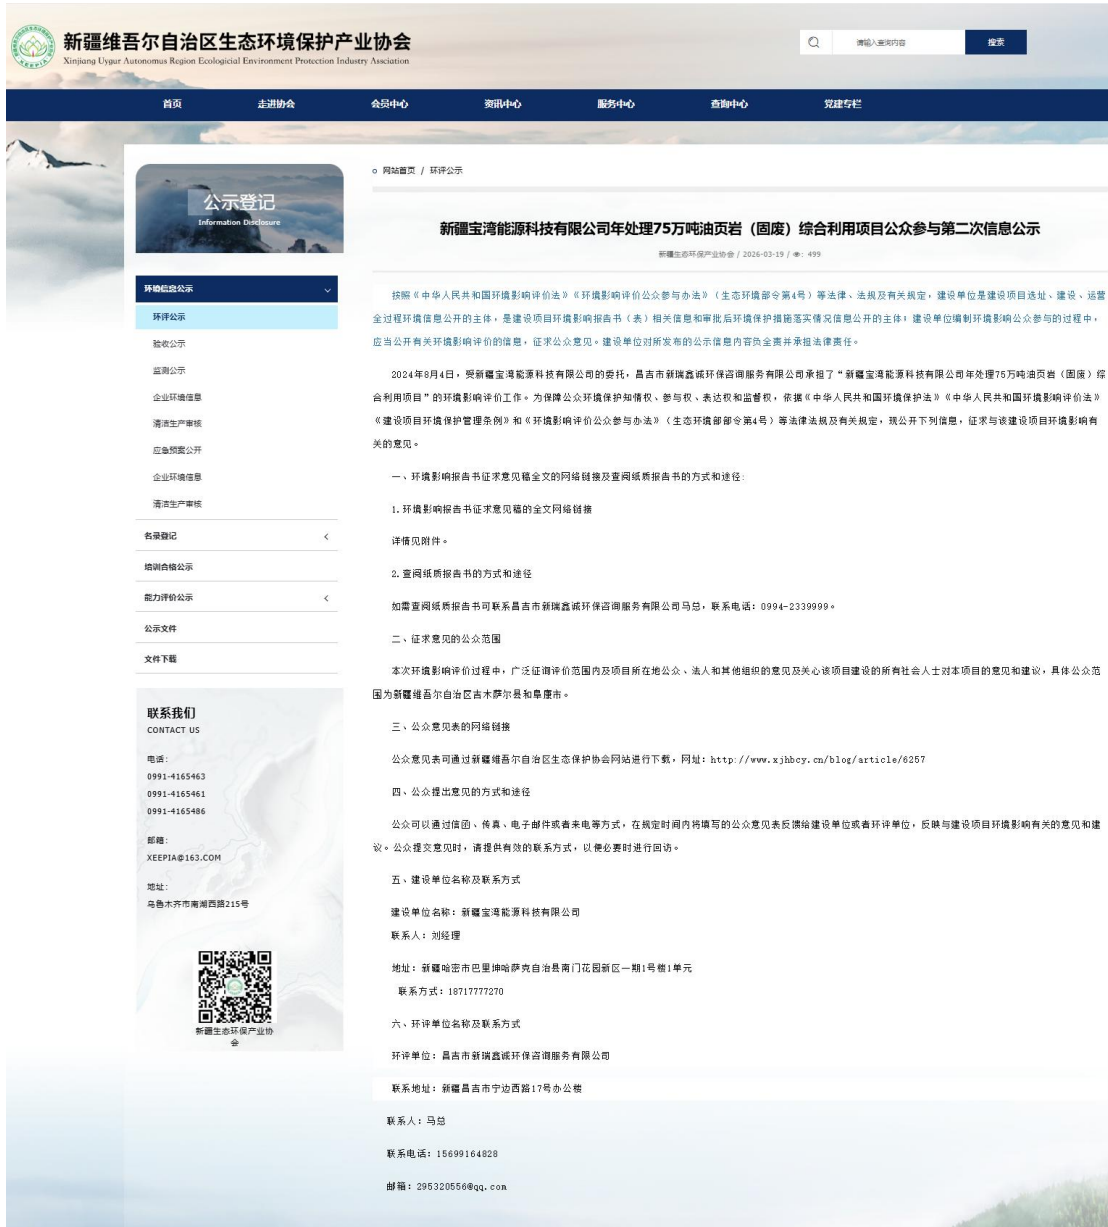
XEEPIA

新疆维吾尔自治区生态环境保护产业协会
Xinjiang Uygur Autonomous Region Ecological Environment Protection Industry Association

请输入查询内容
搜索

首页 走进协会 会员中心 资讯中心 服务中心 查询中心 党建专栏

公示登记
Information Disclosure

环境信息公示
环评公示
验收公示
监测公示
企业环境信息
清洁生产审核
应急预案公开
企业环境信息
清洁生产审核
名录登记
培训合格公示
能力评价公示
公示文件
文件下载

联系我们
CONTACT US

电话：
0991-4165463
0991-4165461
0991-4165486

邮箱：
XEEPIA@163.COM

地址：
乌鲁木齐市南湖西路215号

新疆生态环保产业协会

网站首页 / 环评公示

新疆宝湾能源科技有限公司年处理75万吨油页岩（固废）综合利用项目公众参与第二次信息公示

新疆生态环保产业协会 / 2026-03-19 / 499

按照《中华人民共和国环境影响评价法》《环境影响评价公众参与办法》（生态环境部令第4号）等法律、法规及有关规定，建设单位是建设项目选址、建设、运营全过程环境信息公开的主体，是建设项目环境影响报告书（表）相关信息和审批后环境保护措施落实情况信息公开的主体；建设单位编制环境影响公众参与的过程中，应当公开有关环境影响评价的信息，征求公众意见。建设单位对所发布的公示信息内容负全责并承担法律责任。

2024年8月4日，受新疆宝湾能源科技有限公司的委托，昌吉市新瑞鑫诚环保咨询服务有限公司承担了“新疆宝湾能源科技有限公司年处理75万吨油页岩（固废）综合利用项目”的环境影响评价工作。为保障公众环境保护知情权、参与权、表达权和监督权，依据《中华人民共和国环境保护法》《中华人民共和国环境影响评价法》《建设项目环境保护管理条例》和《环境影响评价公众参与办法》（生态环境部部令第4号）等法律法规及有关规定，现公开下列信息，征求与该建设项目环境影响有关的意见。

一、环境影响报告书征求意见稿全文的网络链接及查阅纸质报告书的方式和途径：

1.环境影响报告书征求意见稿的全文网络链接

详情见附件。

2.查阅纸质报告书的方式和途径

如需查阅纸质报告书可联系昌吉市新瑞鑫诚环保咨询服务有限公司马总，联系电话：0994-2339999。

二、征求意见的公众范围

本次环境影响评价过程中，广泛征询评价范围内及项目所在地公众、法人和其他组织的意见及关心该项目建设的所有社会人士对本项目的意见和建议，具体公众范围为新疆维吾尔自治区吉木萨尔县和阜康市。

三、公众意见表的网络链接

公众意见表可通过新疆维吾尔自治区生态保护协会网站进行下载，网址：http://www.xjhbcy.cn/blog/article/6257

四、公众提出意见的方式和途径

公众可以通过信函、传真、电子邮件或者来电等方式，在规定时间内将填写的公众意见表反馈给建设单位或者环评单位，反映与建设项目环境影响有关的意见和建议。公众提交意见时，请提供有效的联系方式，以便必要时进行回访。

五、建设单位名称及联系方式

建设单位名称：新疆宝湾能源科技有限公司

联系人：刘经理

地址：新疆哈密市巴里坤哈萨克自治县南门花园新区一期1号楼1单元

联系方式：18717777270

六、环评单位名称及联系方式

环评单位：昌吉市新瑞鑫诚环保咨询服务有限公司

联系地址：新疆昌吉市宁边西路17号办公楼

联系人：马总

联系电话：15699164828

邮箱：295320556@qq.com